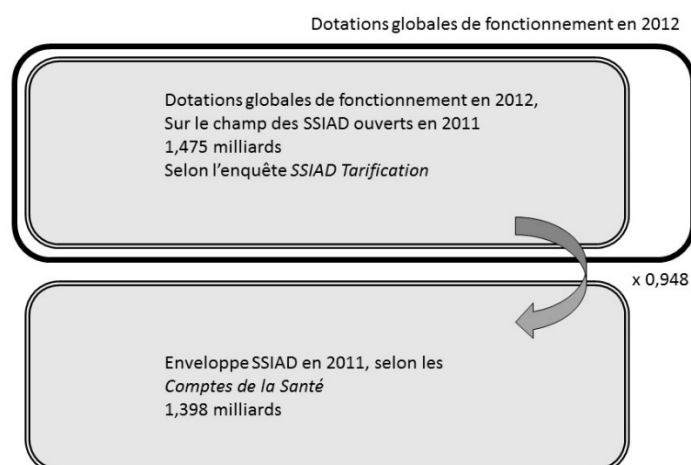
Dotations globales de fonctionnement en 2012

Dotations globales de fonctionnement en 2012,
Sur le champ des SSIAD ouverts en 2011
1,475 milliards
Selon l'enquête *SSIAD Tarification*

x 0,948

Enveloppe SSIAD en 2011, selon les
*Comptes de la Santé*
1,398 milliards